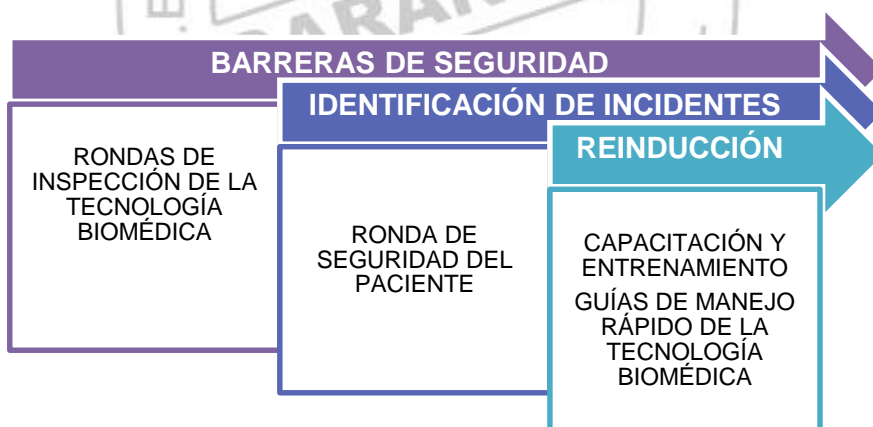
BARRERAS DE SEGURIDAD

IDENTIFICACIÓN DE INCIDENTES

REINDUCCIÓN

RONDAS DE INSPECCIÓN DE LA TECNOLOGÍA BIOMÉDICA

RONDA DE SEGURIDAD DEL PACIENTE

CAPACITACIÓN Y ENTRENAMIENTO

GUÍAS DE MANEJO RÁPIDO DE LA TECNOLOGÍA BIOMÉDICA